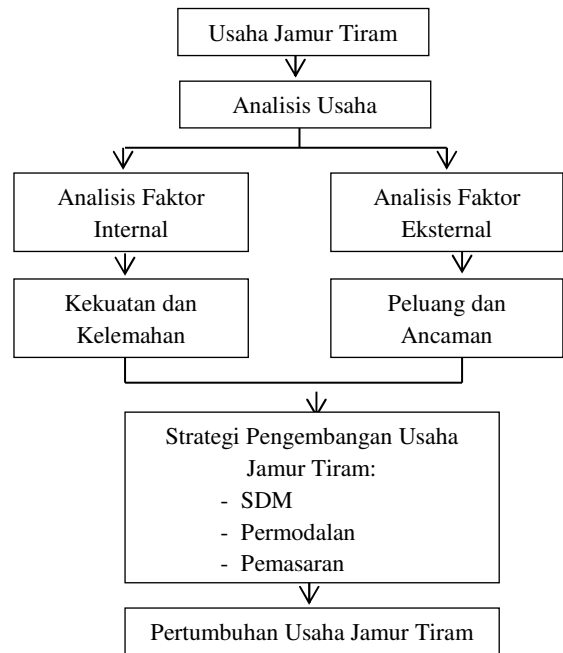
Usaha Jamur Tiram

Analisis Usaha

Analisis Faktor Internal

Analisis Faktor Eksternal

Kekuatan dan Kelemahan

Peluang dan Ancaman

Strategi Pengembangan Usaha Jamur Tiram:
- SDM
- Permodalan
- Pemasaran

Pertumbuhan Usaha Jamur Tiram